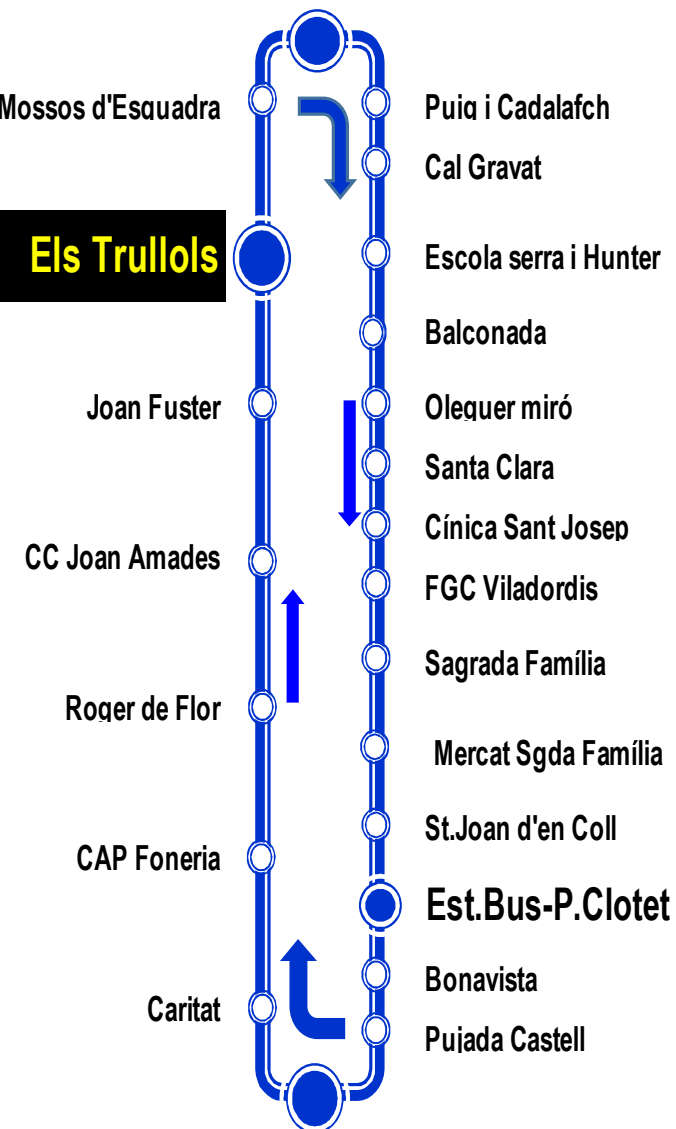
Mossos d'Esquadra

Els Trullols

Joan Fuster

CC Joan Amades

Roger de Flor

CAP Foneria

Caritat

Puig i Cadalafch

Cal Gravat

Escola serra i Hunter

Balconada

Olequer miró

Santa Clara

Cínica Sant Josep

FGC Viladordis

Sagrada Família

Mercat Sgda Família

St.Joan d'en Coll

Est.Bus-P.Clotet

Bonavista

Pujada Castell